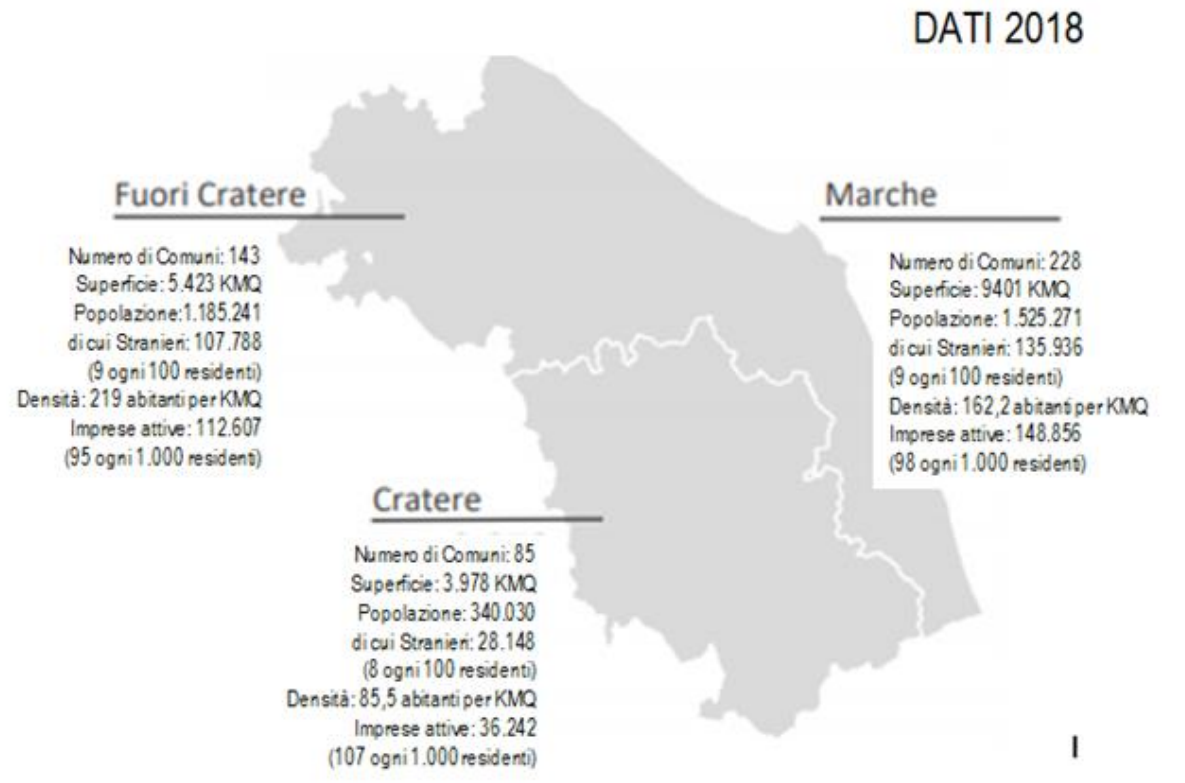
DATI 2018

Fuori Cratere

Numero di Comuni: 143
Superficie: 5.423 KMQ
Popolazione:1.185.241
di cui Stranieri: 107.788
(9 ogni 100 residenti)
Densità: 219 abitanti per KMQ
Imprese attive: 112.607
(95 ogni 1.000 residenti)

Marche

Numero di Comuni: 228
Superficie: 9401 KMQ
Popolazione: 1.525.271
di cui Stranieri: 135.936
(9 ogni 100 residenti)
Densità: 162,2 abitanti per KMQ
Imprese attive: 148.856
(98 ogni 1.000 residenti)

Cratere

Numero di Comuni: 85
Superficie: 3.978 KMQ
Popolazione: 340.030
di cui Stranieri: 28.148
(8 ogni 100 residenti)
Densità: 85,5 abitanti per KMQ
Imprese attive: 36.242
(107 ogni 1.000 residenti)

I